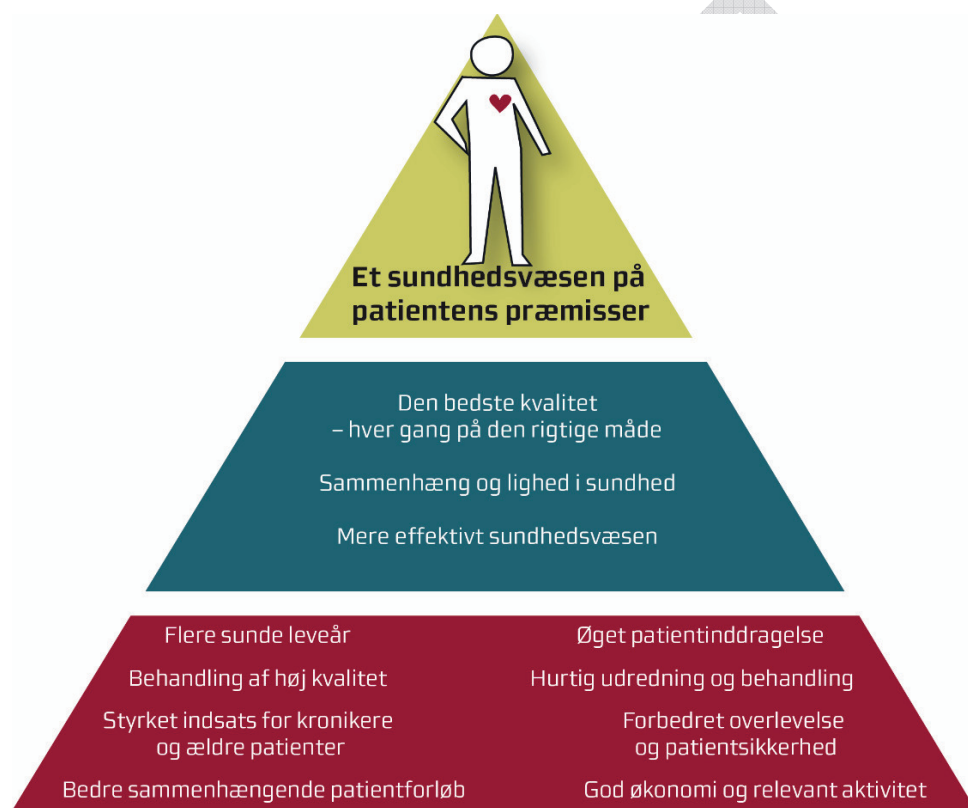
Et sundhedsvæsen på patientens præmisser

Den bedste kvalitet
– hver gang på den rigtige måde

Sammenhæng og lighed i sundhed

Mere effektivt sundhedsvæsen

Flere sunde leveår

Behandling af høj kvalitet

Styrket indsats for kronikere og ældre patienter

Bedre sammenhængende patientforløb

Øget patientinddragelse

Hurtig udredning og behandling

Forbedret overlevelse og patientsikkerhed

God økonomi og relevant aktivitet